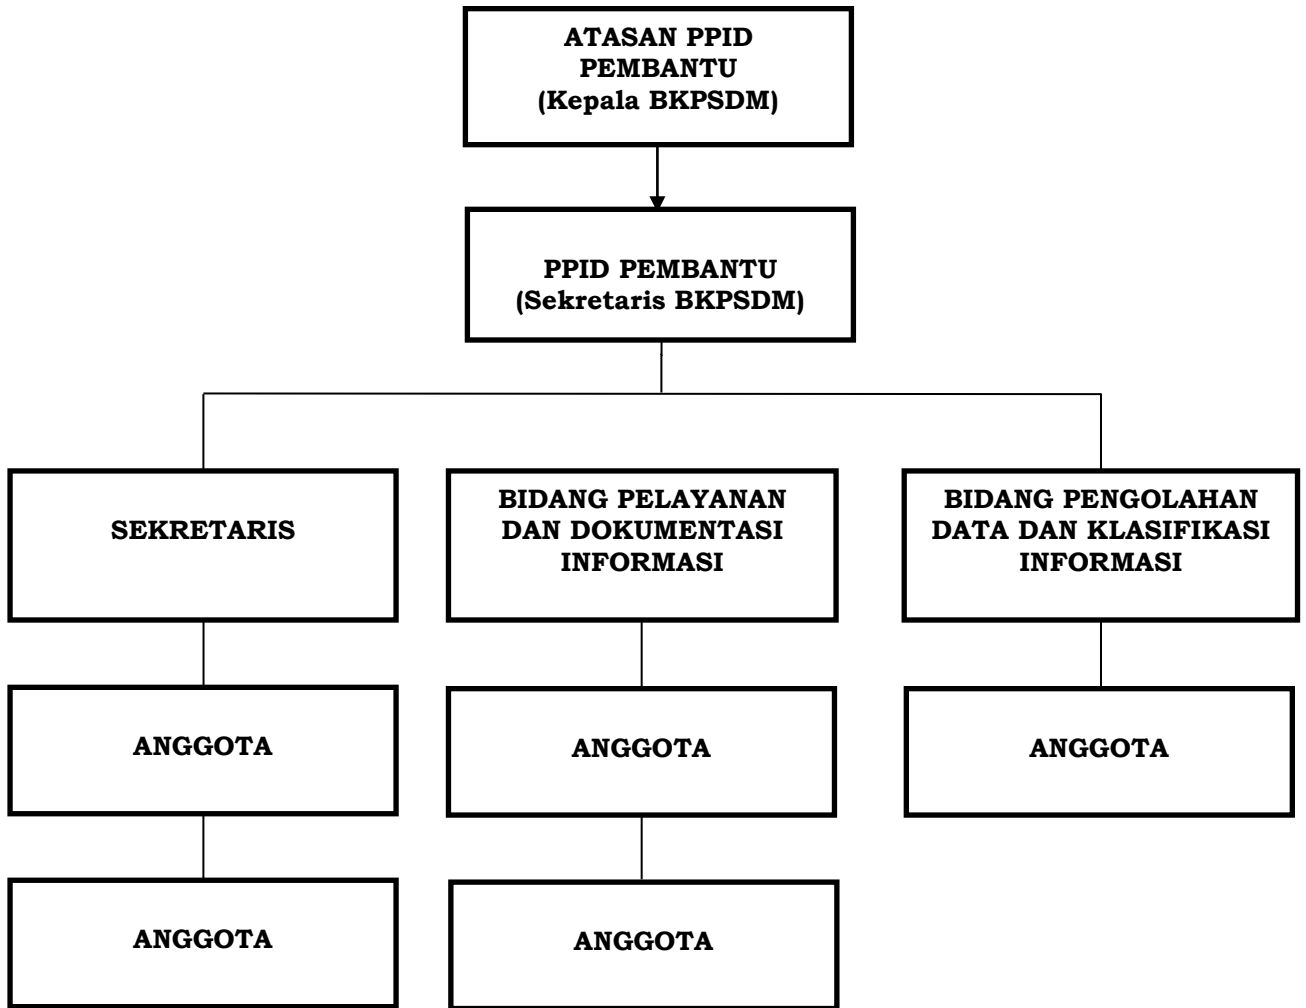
ATASAN PPID PEMBANTU
(Kepala BKPSDM)

PPID PEMBANTU
(Sekretaris BKPSDM)

SEKRETARIS

BIDANG PELAYANAN DAN DOKUMENTASI INFORMASI

BIDANG PENGOLAHAN DATA DAN KLASIFIKASI INFORMASI

ANGGOTA

ANGGOTA

ANGGOTA

ANGGOTA

ANGGOTA